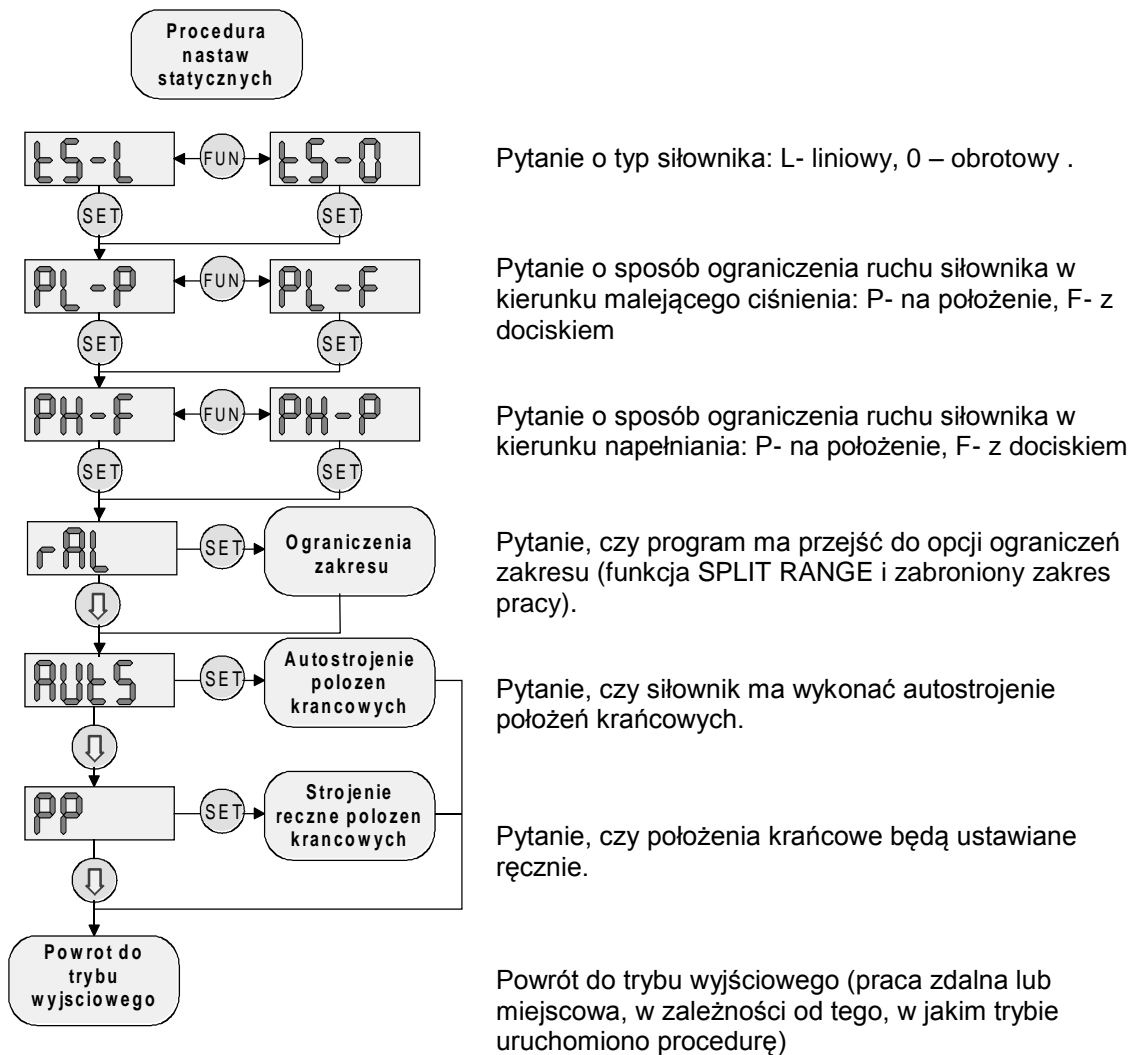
Procedura nastaw statycznych

tS-L FUN tS-0
SET SET

Pytanie o typ siłownika: L- liniowy, 0 – obrotowy .

PL-P FUN PL-F
SET SET

Pytanie o sposób ograniczenia ruchu siłownika w kierunku malejącego ciśnienia: P- na położenie, F- z dociskiem

PH-F FUN PH-P
SET SET

Pytanie o sposób ograniczenia ruchu siłownika w kierunku napełniania: P- na położenie, F- z dociskiem

rAL SET Ograniczenia zakresu

Pytanie, czy program ma przejść do opcji ograniczeń zakresu (funkcja SPLIT RANGE i zabroniony zakres pracy).

AUtS SET Autostrojenie polozen krancowych

Pytanie, czy siłownik ma wykonać autostrojenie położeń krańcowych.

PP SET Strojenie reczne polozen krancowych

Pytanie, czy położenia krańcowe będą ustawiane ręcznie.

Powrot do trybu wyjsciowego

Powrót do trybu wyjściowego (praca zdalna lub miejscowa, w zależności od tego, w jakim trybie uruchomiono procedurę)